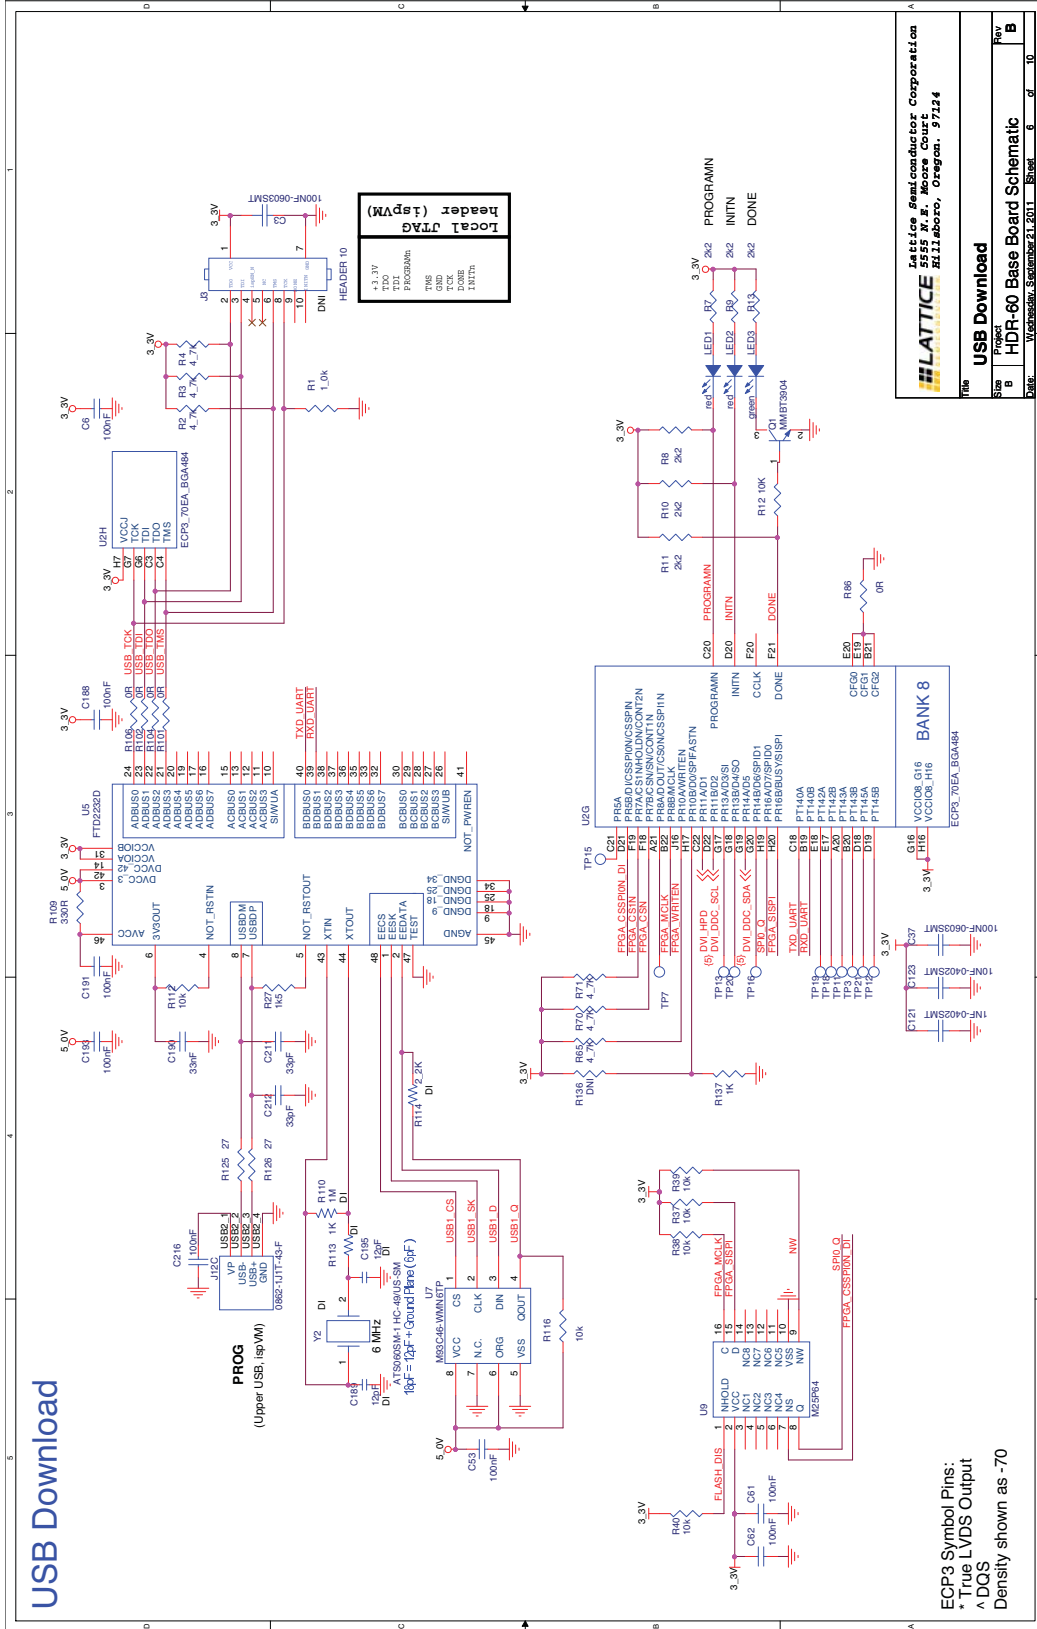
USB Download

PROG
(Upper USB, ispVM)

ECP3 Symbol Pins:
* True LVDS Output
^ DQS
Density shown as -70

Lattice Semiconductor Corporation
5555 N.E. Moore Court
Hillsboro, Oregon, 97124

LATTICE

Title
USB Download
Size B
Project
HDR-60 Base Board Schematic
Rev B
Date: Wednesday, September 21, 2011
Sheet 6 of 10

Local JTAG header (ispVM)
+3.3V
TDO
TDI
PROGRAMn
TMS
GND
TCK
DONE
INITn

J3
HEADER 10
DNI
C3 100NF-0603SMT
3_3V
R1 1_0k
R2 4_7K
R3 4_7K
R4 4_7K
C6 100nF
U2H
VCCJ
TCK
TDI
TDO
TMS
ECP3_70EA_BGA484
H7
G7
G6
C3
C4
USB_TCK
USB_TDI
USB_TDO
USB_TMS
R106 0R
R102 0R
R104 0R
R101 0R
C188 100nF
U5
FTD2232D
ADBUS0
ADBUS1
ADBUS2
ADBUS3
ADBUS4
ADBUS5
ADBUS6
ADBUS7
ACBUS0
ACBUS1
ACBUS2
ACBUS3
SI/WUA
BDBUS0
BDBUS1
BDBUS2
BDBUS3
BDBUS4
BDBUS5
BDBUS6
BDBUS7
BCBUS0
BCBUS1
BCBUS2
BCBUS3
SI/WUB
NOT_PWREN
TXD_UART
RXD_UART
VCCIOA
VCCIOB
DVCC_42
DVCC_3
AVCC
3V3OUT
NOT_RSTIN
USBDM
USBDP
NOT_RSTOUT
XTIN
XTOUT
EECS
EESK
EEDATA
TEST
AGND
DGND
R109 330R
5_0V
C191 100nF
C193 100nF
C190 33nF
R112 10k
R27 1k5
C211 33pF
C212 33pF
R125 27
R126 27
C216 100nF
J12C
VP
USB-
USB+
GND
0862-1J1T-43-F
USB2_1
USB2_2
USB2_3
USB2_4
R110 1M DI
R113 1K DI
C195 12pF DI
Y2
6 MHz
ATS060SM-1 HC-49/US-SM
18pF = 12pF + Ground Plane (6pF)
C189 12pF DI
R114 2_2K DI
U7
M93C46-WMN6TP
CS
CLK
DIN
DOUT
VCC
N.C.
ORG
VSS
USB1_CS
USB1_SK
USB1_D
USB1_Q
R116 10k
C53 100nF
5_0V
U2G
PR5A
PR5B/D1/CSSPI0N/CSSPIN
PR7A/CS1N/HOLDN/CONT2N
PR7B/CSN/SN/CONT1N
PR8A/DOUT/CSON/CSSPI1N
PR8B/MCLK
PR10A/WRITEN
PR10B/D0/SPIFASTN
PR11A/D1
PR11B/D2
PR13A/D3/SI
PR13B/D4/SO
PR14A/D5
PR14B/D6/SPID1
PR16A/D7/SPID0
PR16B/BUSY/SISPI
PROGRAMN
INITN
CCLK
DONE
CFG0
CFG1
CFG2
BANK 8
PT140A
PT140B
PT142A
PT142B
PT143A
PT143B
PT145A
PT145B
VCCIO8_G16
VCCIO8_H16
ECP3_70EA_BGA484
FPGA_CSSPI0N_DI
FPGA_CS1N
FPGA_CSN
FPGA_MCLK
FPGA_WRITEN
DVI_HPD
DVI_DDC_SCL
DVI_DDC_SDA
SPI0_Q
FPGA_SISPI
TXD_UART
RXD_UART
TP15
TP7
TP13
TP20
TP16
TP19
TP18
TP17
TP3
TP21
TP12
R71 4_7K
R70 4_7K
R65 4_7K
R136 DNI
R137 1K
C37 100NF-0603SMT
C123 10NF-0402SMT
C121 1NF-0402SMT
R86 0R
PROGRAMN
INITN
DONE
R8 2k2
R10 2k2
R11 2k2
R12 10K
Q1 MMBT3904
LED1 red
LED2 red
LED3 green
R7 2k2
R9 2k2
R13 2k2
U9
M25P64
HOLD
VCC
NC1
NC2
NC3
NC4
NS
Q
C
D
NC8
NC7
NC6
NC5
VSS
NW
FPGA_MCLK
FPGA_SISPI
NW
SPI0_Q
FPGA_CSSPI0N_DI
FLASH_DIS
R37 10k
R38 10k
R39 10k
R40 10k
C61 100nF
C62 100nF
3_3V